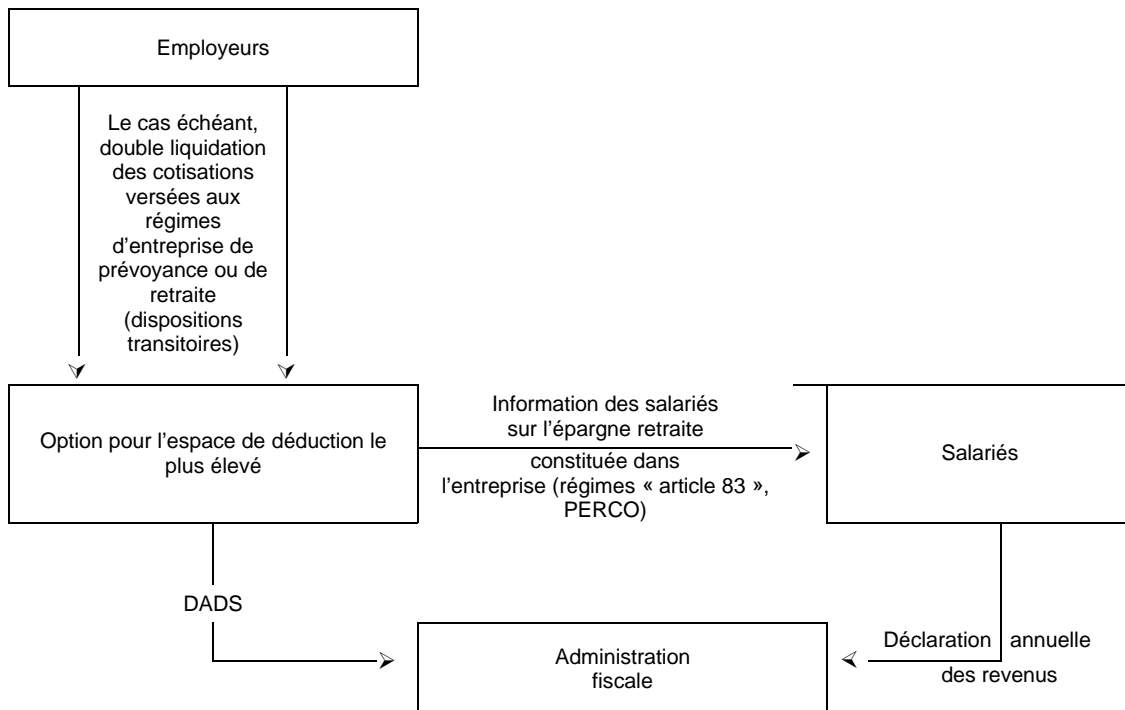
Employeurs

Le cas échéant, double liquidation des cotisations versées aux régimes d'entreprise de prévoyance ou de retraite (dispositions transitoires)

Option pour l'espace de déduction le plus élevé

Information des salariés sur l'épargne retraite constituée dans l'entreprise (régimes « article 83 », PERCO)

Salariés

DADS

Administration fiscale

Déclaration annuelle des revenus